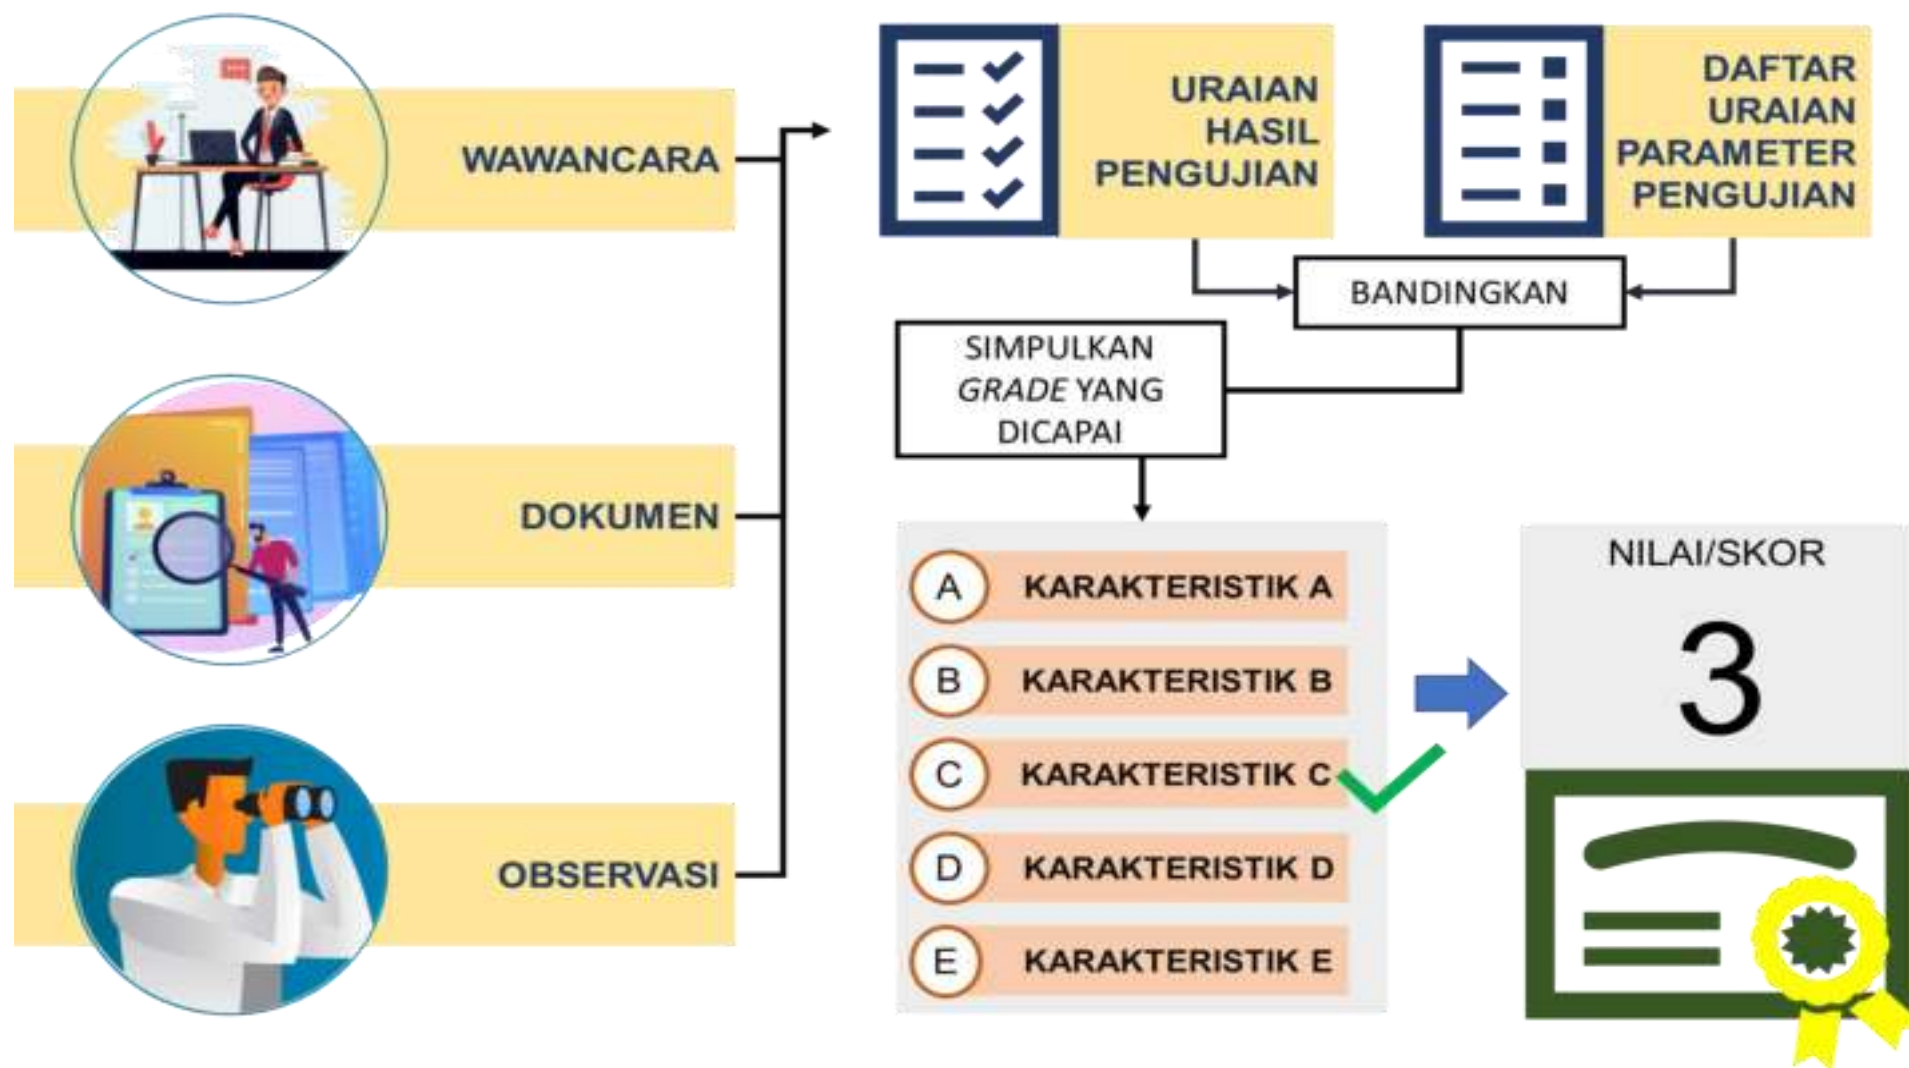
WAWANCARA

DOKUMEN

OBSERVASI

URAIAN HASIL PENGUJIAN

DAFTAR URAIAN PARAMETER PENGUJIAN

BANDINGKAN

SIMPULKAN *GRADE* YANG DICAPAI

A KARAKTERISTIK A

B KARAKTERISTIK B

C KARAKTERISTIK C

D KARAKTERISTIK D

E KARAKTERISTIK E

NILAI/SKOR

3